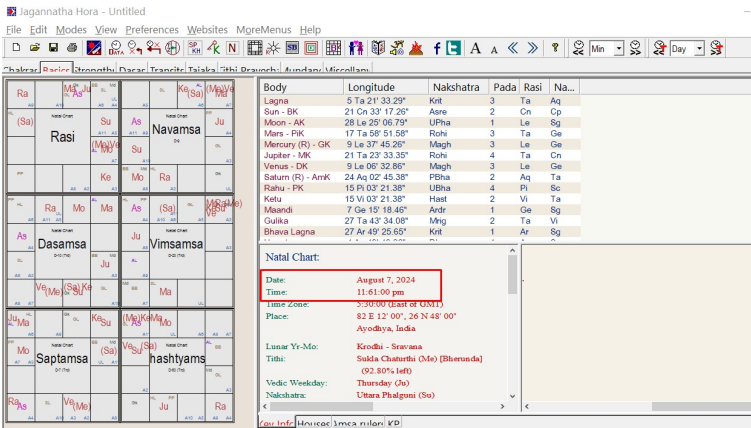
Jagannatha Hora - Untitled

File Edit Modes View Preferences Websites MoreMenus Help

Min Day

Chakras Basics Strength Dasas Transits Tajaka Tithi Pravesh Aundary Miscellan

Ra Ma Su Ke (Sa) (Me)Ve
(Sa) Natal Chart Su Natal Chart Ju
Rasi As Navamsa
(Me)Ve
As Ju Su
Ke Mo Ra

Ra Mo Ma (Sa) (Me)Ve
As Natal Chart Natal Chart
Dasamsa Vimsamsa
Ju As
Ve(Me) (Sa) Ke Su Ma

Ju Ma Ke Su (Me)Ke Ma (Sa)
Mo Natal Chart (Sa) Natal Chart
Saptamsa hashtyams
Ve
Ra (Sa) Ve(Me) Ju Ra

| Body | Longitude | Nakshatra | Pada | Rasi | Na... |
|---|---|---|---|---|---|
| Lagna | 5 Ta 21' 33.29" | Krit | 3 | Ta | Aq |
| Sun - BK | 21 Cn 33' 17.26" | Asre | 2 | Cn | Cp |
| Moon - AK | 28 Le 25' 06.79" | UPha | 1 | Le | Sg |
| Mars - PiK | 17 Ta 58' 51.58" | Rohi | 3 | Ta | Ge |
| Mercury (R) - GK | 9 Le 37' 45.26" | Magh | 3 | Le | Ge |
| Jupiter - MK | 21 Ta 23' 33.35" | Rohi | 4 | Ta | Cn |
| Venus - DK | 9 Le 06' 32.86" | Magh | 3 | Le | Ge |
| Saturn (R) - AmK | 24 Aq 02' 45.38" | PBha | 2 | Aq | Ta |
| Rahu - PK | 15 Pi 03' 21.38" | UBha | 4 | Pi | Sc |
| Ketu | 15 Vi 03' 21.38" | Hast | 2 | Vi | Ta |
| Maandi | 7 Ge 15' 18.46" | Ardr | 1 | Ge | Sg |
| Gulika | 27 Ta 43' 34.08" | Mrig | 2 | Ta | Vi |
| Bhava Lagna | 27 Ar 49' 25.65" | Krit | 1 | Ar | Sg |

Natal Chart:

Date: August 7, 2024
Time: 11:61:00 pm
Time Zone: 5:30:00 (East of GMT)
Place: 82 E 12' 00", 26 N 48' 00"
Ayodhya, India

Lunar Yr-Mo: Krodhi - Sravana
Tithi: Sukla Chaturthi (Me) [Bherunda]
(92.80% left)
Vedic Weekday: Thursday (Ju)
Nakshatra: Uttara Phalguni (Su)

Key Info Houses Amsa rulers KP